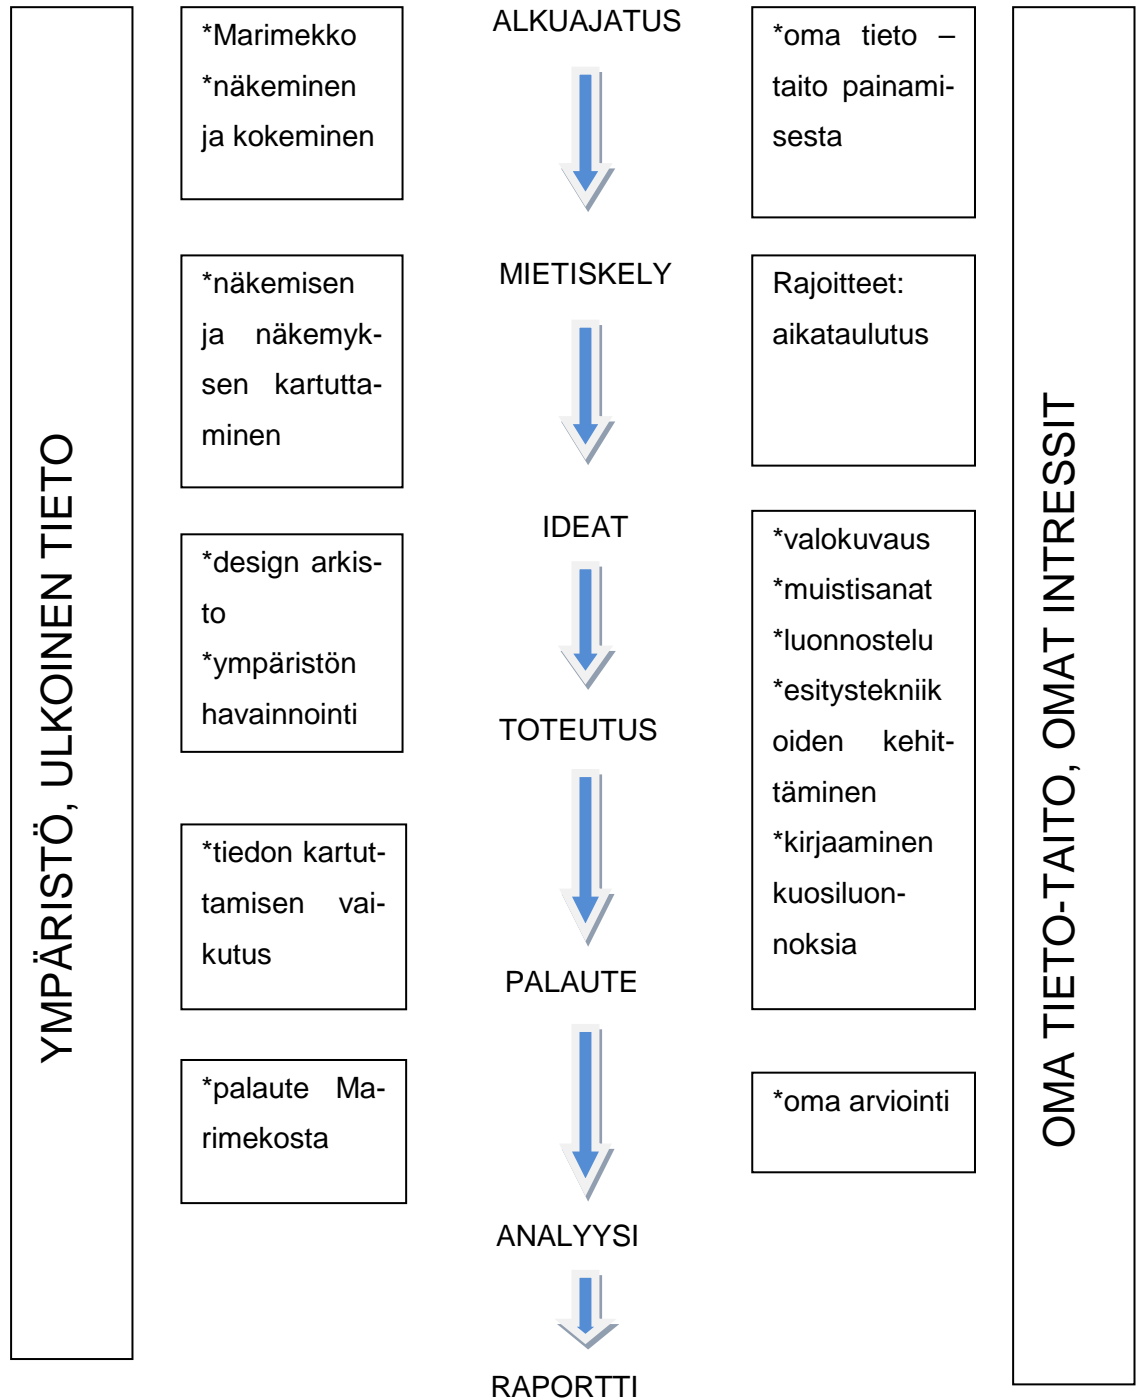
YMPÄRISTÖ, ULKOINEN TIETO

*Marimekko
*näkeminen ja kokeminen

ALKUAJATUS

*oma tieto – taito painamisesta

*näkemisen ja näkemyksen kartuttaminen

MIETISKELY

Rajoitteet: aikataulutus

*design arkisto
*ympäristön havainnointi

IDEAT

*valokuvaus
*muistisanat
*luonnostelu
*esitystekniikoiden kehittäminen
*kirjaaminen kuosiluonnoksia

TOTEUTUS

*tiedon kartuttamisen vaikutus

PALAUTE

*palaute Marimekosta

*oma arviointi

ANALYYSI

RAPORTTI

OMA TIETO-TAITO, OMAT INTRESSIT